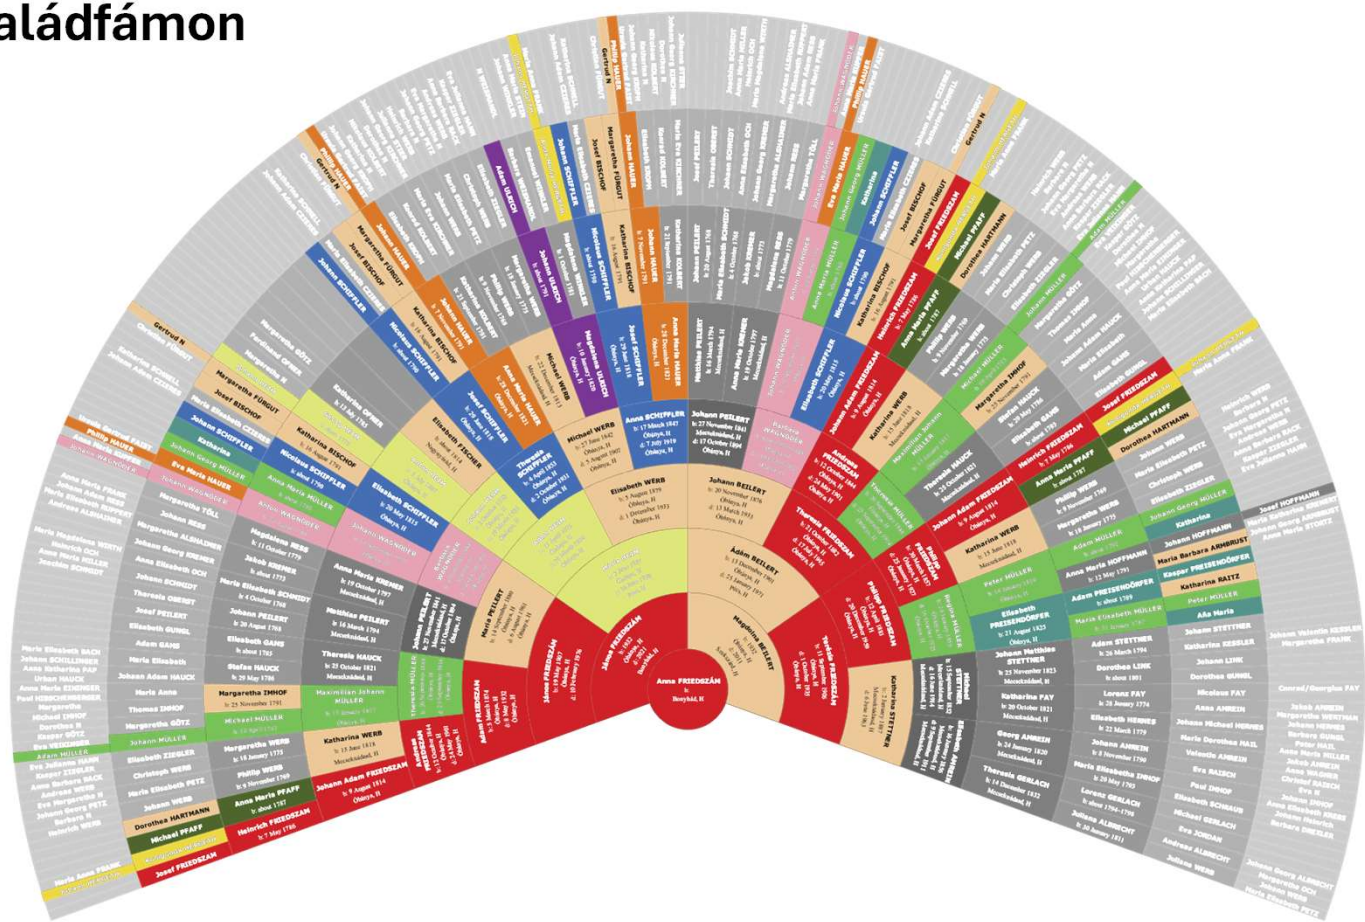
aládfámon

Anna FRIEDSZÁM
b:
Bonyhád, H

Ádám BEILERT
b: 13 December 1901
Mecseknádasd, H
d: 25 January 1971
Pécs, H

Elisabeth WERB
b: 5 August 1879
Óbánya, H
d: 1 December 1953
Óbánya, H

Johann BEILERT
b: 20 November 1876
Óbánya, H
d: 13 March 1953
Óbánya, H

Magdolna BEILERT

Jónás FRIEDSZÁM

Mária PEILERT

Adam FRIEDSZÁM

Theresia FRIEDSZÁM

Philip FRIEDSZÁM

Anna SCHIFFLER
b: 17 March 1847
Óbánya, H
d: 7 July 1919
Óbánya, H

Johann PEILERT
b: 27 November 1841
Mecseknádasd, H
d: 17 October 1894
Óbánya, H

Michael WERB
b: 27 June 1842
Óbánya, H
d: 5 August 1907
Óbánya, H

Theresia SCHIFFLER

Elisabeth SCHIFFLER

Johann Adam FRIEDSZAM

Katharina WERB
b: 15 June 1818
Mecseknádasd, H

Katharina FAY
b: 20 October 1821
Mecseknádasd, H

Johann Matthias STETTNER
b: 25 November 1823
Mecseknádasd, H

Georg AMREIN
b: 24 January 1820
Mecseknádasd, H

Theresia GERLACH
b: 16 December 1822

Elisabeth PREISENDÖRFER
b: 21 August 1825

Anna Maria HOFFMANN
b: 12 May 1791

Katharina WERB
b: 15 June 1818

Johann Adam FRIEDSZAM
b: 9 August 1814
Óbánya, H

Theresia HAUCK
b: 25 October 1821
Mecseknádasd, H

Matthias PEILERT
b: 16 March 1794
Mecseknádasd, H

Anna Maria KREMER
b: 19 October 1797

Magdalena REBS

Jakob KREMER

Maria Elisabeth SCHMIDT

Johann PEILERT

Elisabeth GANS

Stefan HAUCK

Margaretha IMHOF
b: 25 November 1791

Michael MÜLLER

Maximilian Johann MÜLLER

Katharina WEBB

Margaretha WERB

Philip WERB

Anna Maria PFAFF

Heinrich FRIEDSZAM

Dorothea HARTMANN

Michael PFAFF

Josef FRIEDSZAM

Johann MÜLLER

Elisabeth ZIEGLER

Christoph WERB

Maria Elisabeth PETZ

Johann WERB

Margaretha GÖTZ

Thomas IMHOF

Maria Anna

Johann Adam HAUCK

Adam GANS

Maria Elisabeth

Elisabeth GUNGL

Josef PEILERT

Theresia OBERST

Johann SCHMIDT

Johann Georg KREMER

Johann REBS

Margaretha TÖLL

Johann WAGNER

Eva Maria HAUER

Johann Georg MÜLLER

Anna Maria MÜLLER

Nicolaus SCHIFFLER

Katharina BISCHOF

Elisabeth SCHIFFLER

Elisabeth FISCHER

Katharina OFNER

Margaretha FÜRGUT

Josef BISCHOF

Johann SCHIFFLER

Katharina

Johann Elisabeth CZIESER

Johann HAUER

Anna Maria HAUER

Nicolaus SCHIFFLER

Magdalena ULRICH

Johann ULRICH

Michael WERB

Anna Maria HAUER

Anna Maria WERB

Anna Maria STEMMER

Jakob STEMMER

Anna Maria WAGNER

Elisabeth SCHIFFLER

Andreas FRIEDSZAM

Theresia HAUCK

Anna Maria PFAFF

Heinrich FRIEDSZAM

Katharina BISCHOF

Nicolaus SCHIFFLER

Anna Maria MÜLLER

Michael HARTMANN

Josef FRIEDSZAM

Margaretha IMHOF

Stefan HAUCK

Elisabeth GANS

Johann HOFFMANN

Katharina

Maria Barbara ARMBRUST

Kaspar PREISENDÖRFER

Katharina RAITZ

Peter MÜLLER

Adam PREISENDÖRFER

Maria Elisabeth MÜLLER

Adam STETTNER

Dorothea LINK

Lorenz FAY

Elisabeth HERNES

Johann AMREIN

Maria Elisabeth IMHOF

Lorenz GERLACH

Juliana ALBRECHT

Johann STETTNER

Katharina KESSLER

Johann LINK

Dorothea GUNGL

Nicolaus FAY

Anna AMREIN

Johann Michael HERNES

Maria Dorothea HAIL

Valentin AMREIN

Eva RAISCH

Paul IMHOF

Elisabeth SCHMAUS

Michael GERLACH

Eva JORDAN

Andreas ALBRECHT

Juliana WEBB

Gertrud H

Christina FÜRGUT

Josef BISCHOF

Johann Georg MÜLLER